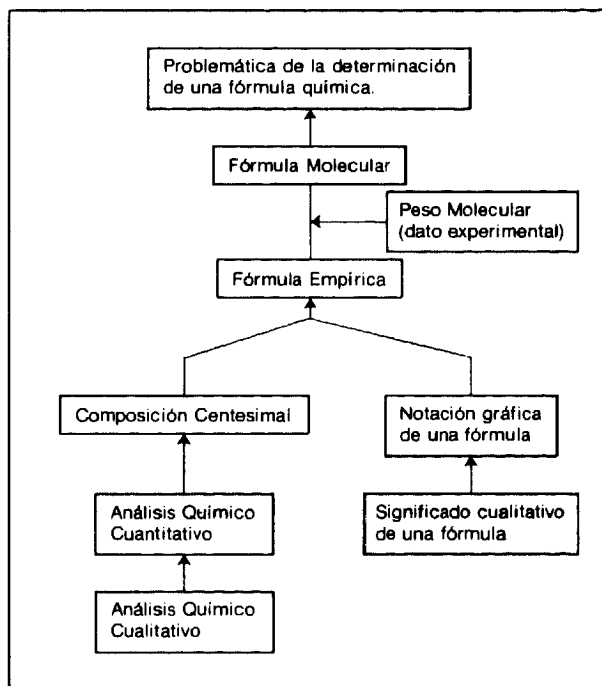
Problemática de la determinación de una fórmula química.

Fórmula Molecular

Peso Molecular (dato experimental)

Fórmula Empírica

Composición Centesimal

Notación gráfica de una fórmula

Análisis Químico Cuantitativo

Significado cualitativo de una fórmula

Análisis Químico Cualitativo